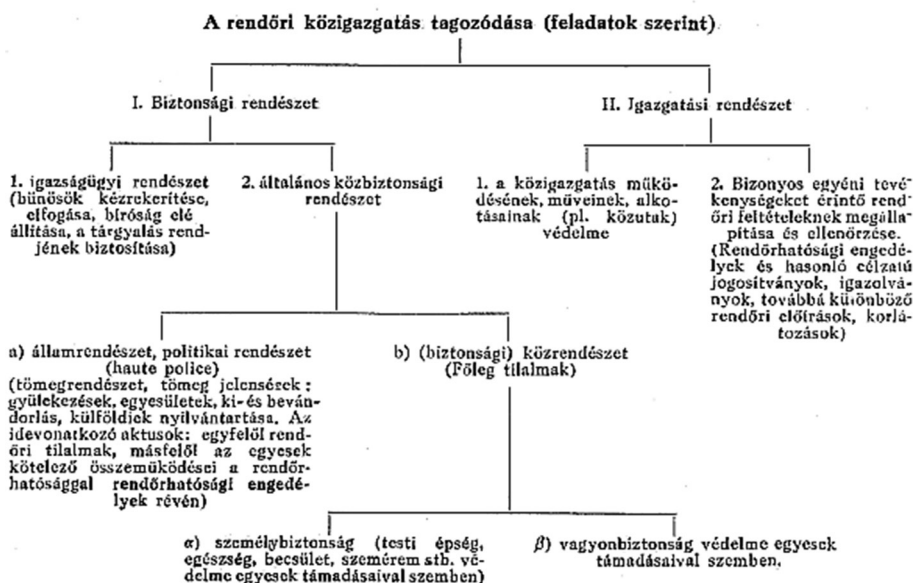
A rendőri közigazgatás tagozódása (feladatok szerint)

I. Biztonsági rendészet

II. Igazgatási rendészet

1. igazságügyi rendészet (bünösök kézrekerítése, elfogása, biróság elé állítása, a tárgyalás rendjének biztosítása)

2. általános közbiztonsági rendészet

1. a közigazgatás müködésének, müveinek, alkotásainak (pl. közutak) védelme

2. Bizonyos egyéni tevékenységeket érintő rendőri feltételeknek megállapítása és ellenőrzése. (Rendőrhatósági engedélyek és hasonló célzatú jogositványok, igazolványok, továbbá különböző rendőri előírások, korlátozások)

a) államrendészet, politikai rendészet (haute police) (tömegrendészet, tömeg jelenségek: gyülekezések, egyesületek, ki- és bevándorlás, külföldiek nyilvántartása. Az idevonatkozó aktusok: egyfelől rendőri tilalmak, másfelől az egyesek kötelező összemüködései a rendőrhatósággal rendőrhatósági engedélyek révén)

b) (biztonsági) közrendészet (Főleg tilalmak)

α) személybiztonság (testi épség, egészség, becsület, szemérem stb. védelme egyesek támadásaival szemben)

β) vagyonbiztonság védelme egyesek támadásaival szemben.